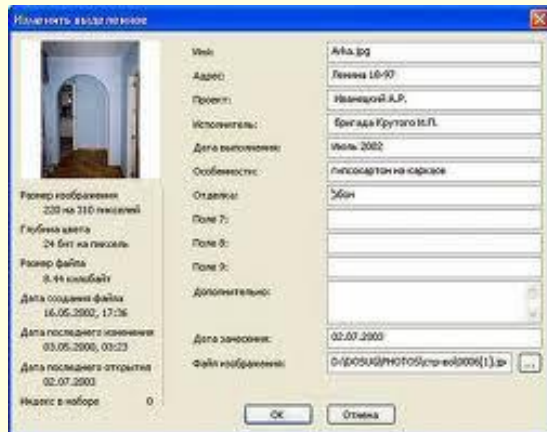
Изменить вход позиции

Размер изображения
220 на 310 пикселей
Глубина цвета
24 бит на пиксель
Размер файла
8.44 килобайт
Дата создания файла
16.05.2002, 17:36
Дата последнего изменения
03.05.2000, 03:23
Дата последнего открытия
02.07.2003
Индекс в наборе 0

Имя: Arka.jpg
Адрес: Ленина 10-97
Проект: Иванецкий А.Р.
Исполнитель: Бригада Крутого И.П.
Дата выполнения: Июль 2002
Особенности: гипсокартон на каркасе
Отделка: Збон
Поле 7:
Поле 8:
Поле 9:
Дополнительно:
Дата занесения: 02.07.2003
Файл изображения: D:\DOSUG\PHOTOS\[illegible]

OK Отмена